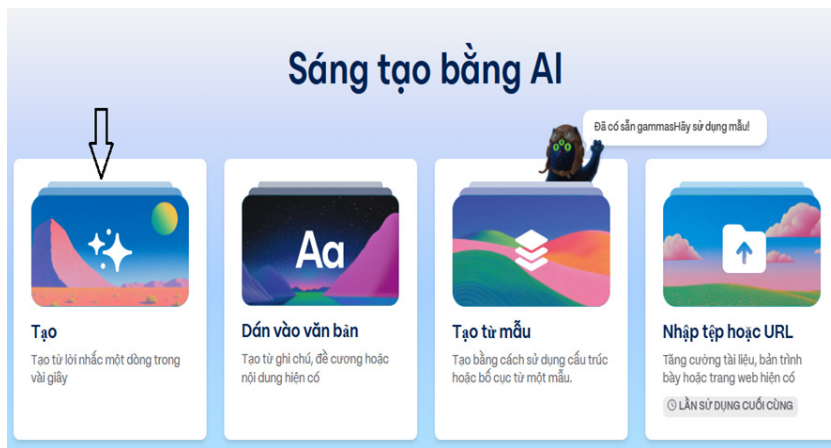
Sáng tạo bằng AI

Đã có sẵn gammasHãy sử dụng mẫu!

Aa

Tạo
Tạo từ lời nhắc một dòng trong vài giây

Dán vào văn bản
Tạo từ ghi chú, đề cương hoặc nội dung hiện có

Tạo từ mẫu
Tạo bằng cách sử dụng cấu trúc hoặc bố cục từ một mẫu.

Nhập tệp hoặc URL
Tăng cường tài liệu, bản trình bày hoặc trang web hiện có
LẦN SỬ DỤNG CUỐI CÙNG